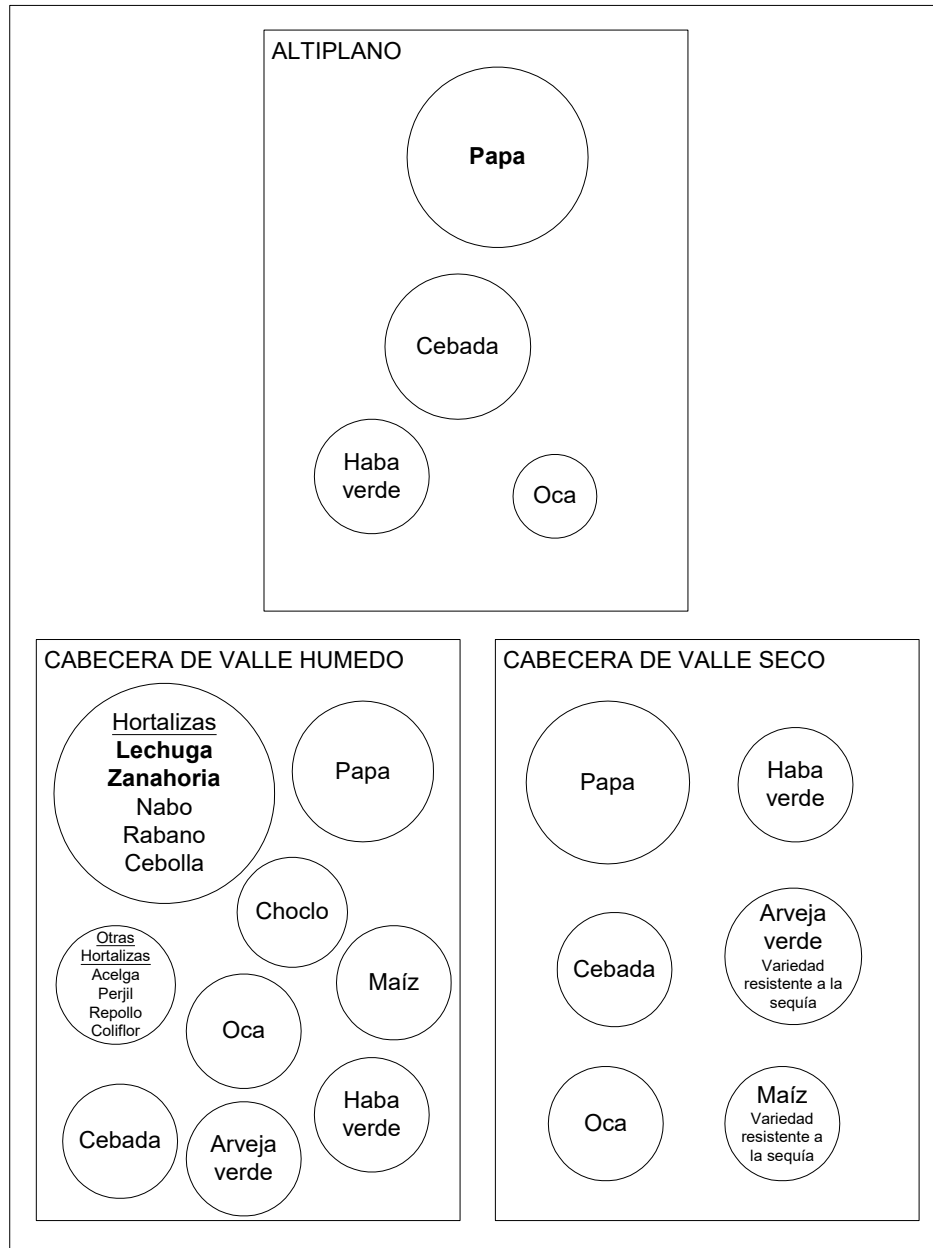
ALTIPLANO

**Papa**

Cebada

Haba verde

Oca

CABECERA DE VALLE HUMEDO

Hortalizas
**Lechuga**
**Zanahoria**
Nabo
Rabano
Cebolla

Papa

Choclo

Otras Hortalizas
Acelga
Perjil
Repollo
Coliflor

Maíz

Oca

Cebada

Arveja verde

Haba verde

CABECERA DE VALLE SECO

Papa

Haba verde

Cebada

Arveja verde
Variedad resistente a la sequía

Oca

Maíz
Variedad resistente a la sequía